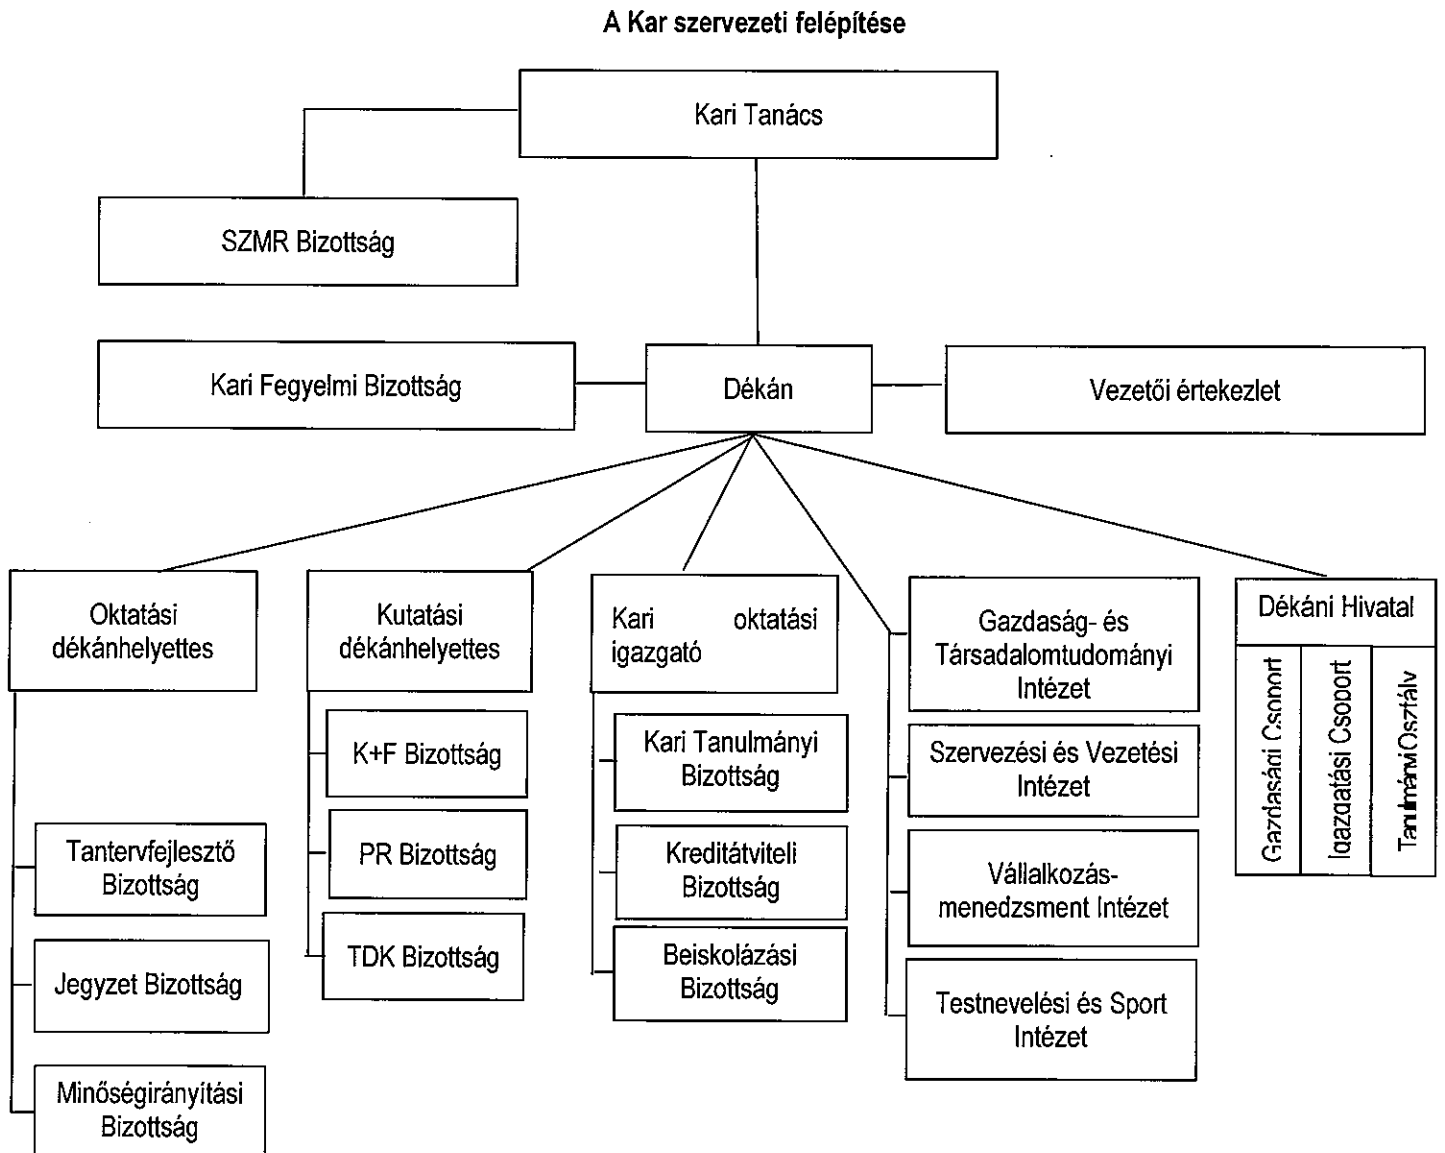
A Kar szervezeti felépítése

Kari Tanács

SZMR Bizottság

Kari Fegyelmi Bizottság

Dékán

Vezetői értekezlet

Oktatási dékánhelyettes

Tantervfejlesztő Bizottság

Jegyzet Bizottság

Minőségirányítási Bizottság

Kutatási dékánhelyettes

K+F Bizottság

PR Bizottság

TDK Bizottság

Kari oktatási igazgató

Kari Tanulmányi Bizottság

Kreditátviteli Bizottság

Beiskolázási Bizottság

Gazdaság- és Társadalomtudományi Intézet

Szervezési és Vezetési Intézet

Vállalkozás-menedzsment Intézet

Testnevelési és Sport Intézet

Dékáni Hivatal

Gazdasági Csoport

Igazgatási Csoport

Tanulmányi Osztály